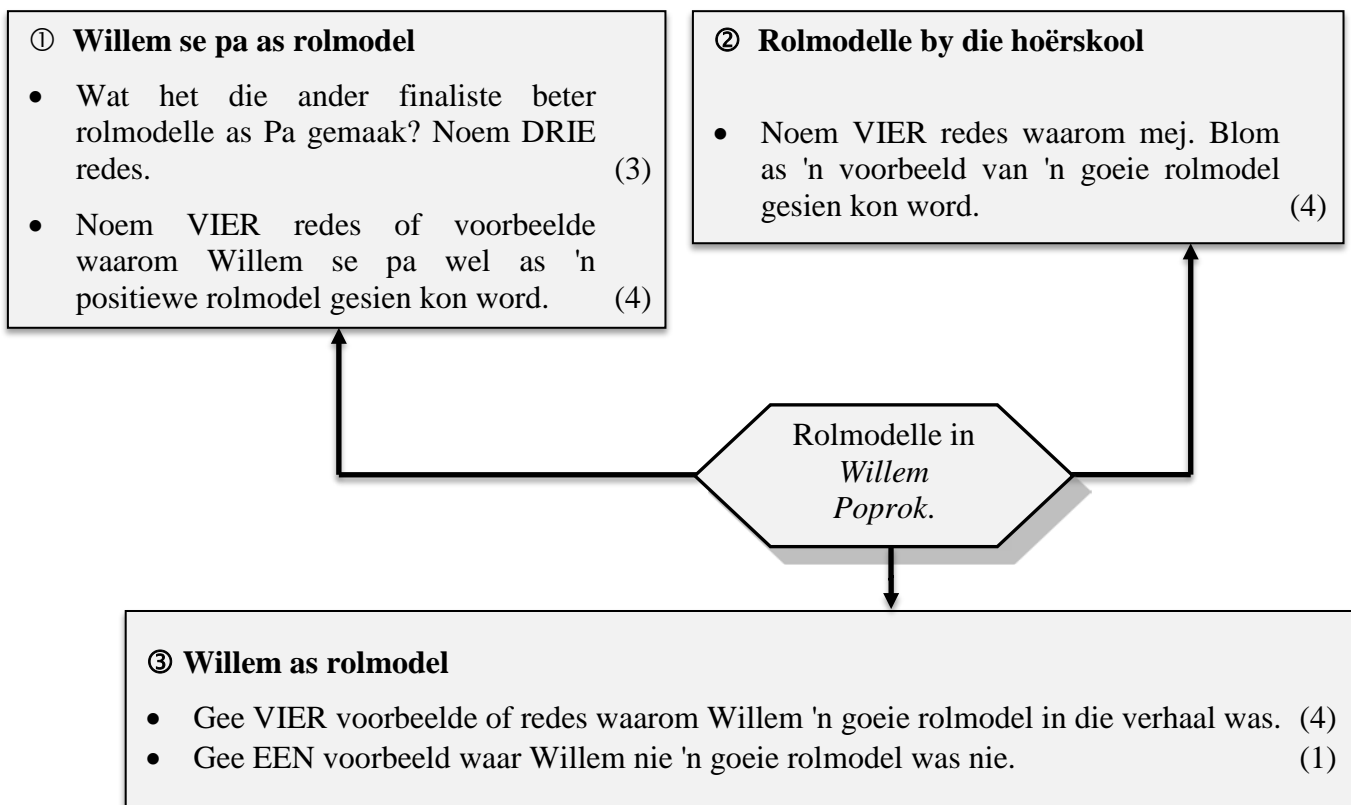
① **Willem se pa as rolmodel**

- Wat het die ander finaliste beter rolmodelle as Pa gemaak? Noem DRIE redes. (3)
- Noem VIER redes of voorbeelde waarom Willem se pa wel as 'n positiewe rolmodel gesien kon word. (4)

② **Rolmodelle by die hoërskool**

- Noem VIER redes waarom mej. Blom as 'n voorbeeld van 'n goeie rolmodel gesien kon word. (4)

Rolmodelle in *Willem Poprok.*

③ **Willem as rolmodel**

- Gee VIER voorbeelde of redes waarom Willem 'n goeie rolmodel in die verhaal was. (4)
- Gee EEN voorbeeld waar Willem nie 'n goeie rolmodel was nie. (1)